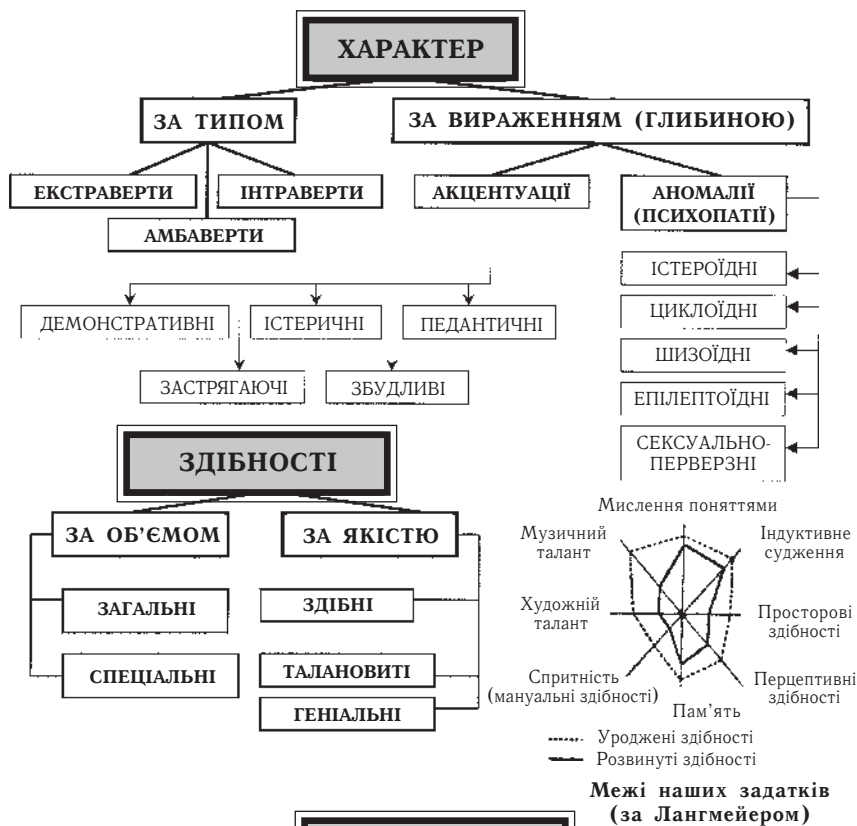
ХАРАКТЕР

ЗА ТИПОМ

ЗА ВИРАЖЕННЯМ (ГЛИБИНОЮ)

ЕКСТРАВЕРТИ

ІНТРАВЕРТИ

АМБАВЕРТИ

АКЦЕНТУАЦІЇ

АНОМАЛІЇ (ПСИХОПАТІЇ)

ІСТЕРОЇДНІ

ЦИКЛОЇДНІ

ШИЗОЇДНІ

ЕПІЛЕПТОЇДНІ

СЕКСУАЛЬНО-ПЕРВЕРЗНІ

ДЕМОНСТРАТИВНІ

ІСТЕРИЧНІ

ПЕДАНТИЧНІ

ЗАСТРЯГАЮЧІ

ЗБУДЛИВІ

ЗДІБНОСТІ

ЗА ОБ'ЄМОМ

ЗА ЯКІСТЮ

ЗАГАЛЬНІ

СПЕЦІАЛЬНІ

ЗДІБНІ

ТАЛАНОВИТІ

ГЕНІАЛЬНІ

Мислення поняттями

Музичний талант

Індуктивне судження

Художній талант

Просторові здібності

Спритність (мануальні здібності)

Перцептивні здібності

Пам'ять

Уроджені здібності

Розвинуті здібності

Межі наших задатків (за Лангмейером)